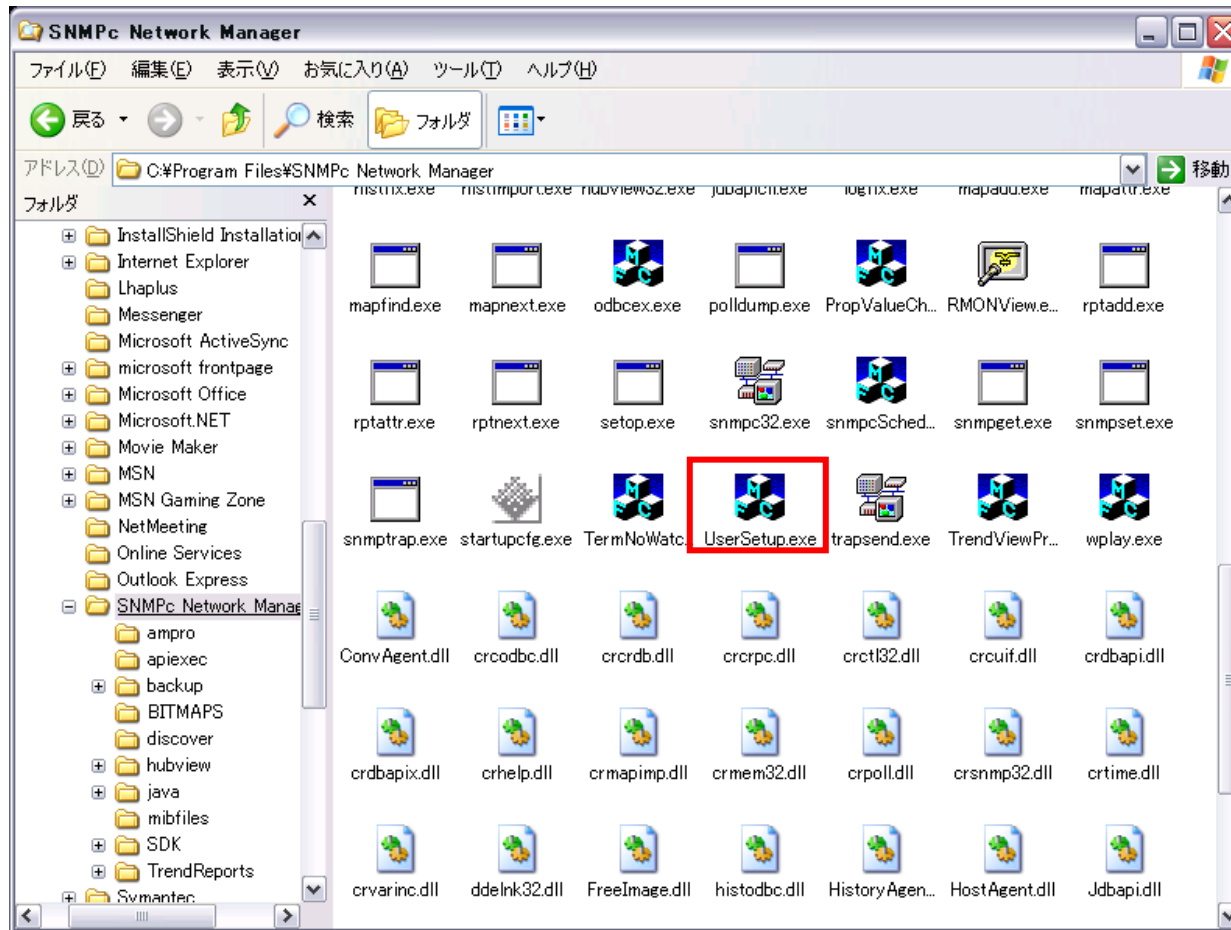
SNMPc Network Manager

ファイル(F) 編集(E) 表示(V) お気に入り(A) ツール(T) ヘルプ(H)

戻る 検索 フォルダ

アドレス(D) C:¥Program Files¥SNMPc Network Manager 移動

フォルダ ×

InstallShield Installatio
Internet Explorer
Lhaplus
Messenger
Microsoft ActiveSync
microsoft frontpage
Microsoft Office
Microsoft.NET
Movie Maker
MSN
MSN Gaming Zone
NetMeeting
Online Services
Outlook Express
SNMPc Network Manag
ampro
apiexec
backup
BITMAPS
discover
hubview
java
mibfiles
SDK
TrendReports
Symantec

mapfind.exe mapnext.exe odbcex.exe polldump.exe PropValueCh... RMONView.e... rptadd.exe

rptattr.exe rptnext.exe setop.exe snmpc32.exe snmpcSched... snmpget.exe snmpset.exe

snmptrap.exe startupcfg.exe TermNoWatc... UserSetup.exe trapsend.exe TrendViewPr... wplay.exe

ConvAgent.dll crcodbc.dll crcrdb.dll crcrpc.dll crctl32.dll crcuif.dll crdbapi.dll

crdbapix.dll crhelp.dll crmapimp.dll crmem32.dll crpoll.dll crsnmp32.dll crtime.dll

crvarinc.dll ddelnk32.dll FreeImage.dll histodbc.dll HistoryAgen... HostAgent.dll Jdbapi.dll